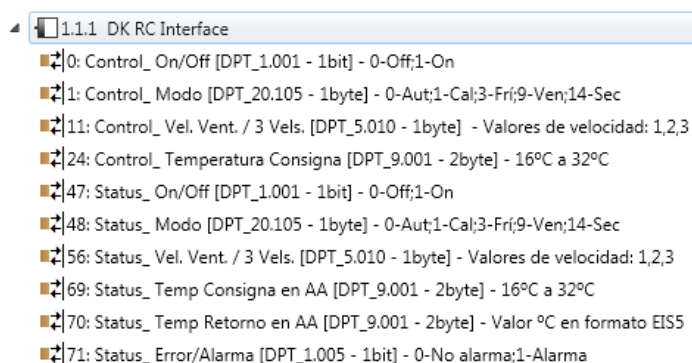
1.1.1 DK RC Interface
0: Control_ On/Off [DPT_1.001 - 1bit] - 0-Off;1-On
1: Control_ Modo [DPT_20.105 - 1byte] - 0-Aut;1-Cal;3-Frí;9-Ven;14-Sec
11: Control_ Vel. Vent. / 3 Vels. [DPT_5.010 - 1byte] - Valores de velocidad: 1,2,3
24: Control_ Temperatura Consigna [DPT_9.001 - 2byte] - 16ºC a 32ºC
47: Status_ On/Off [DPT_1.001 - 1bit] - 0-Off;1-On
48: Status_ Modo [DPT_20.105 - 1byte] - 0-Aut;1-Cal;3-Frí;9-Ven;14-Sec
56: Status_ Vel. Vent. / 3 Vels. [DPT_5.010 - 1byte] - Valores de velocidad: 1,2,3
69: Status_ Temp Consigna en AA [DPT_9.001 - 2byte] - 16ºC a 32ºC
70: Status_ Temp Retorno en AA [DPT_9.001 - 2byte] - Valor ºC en formato EIS5
71: Status_ Error/Alarma [DPT_1.005 - 1bit] - 0-No alarma;1-Alarma